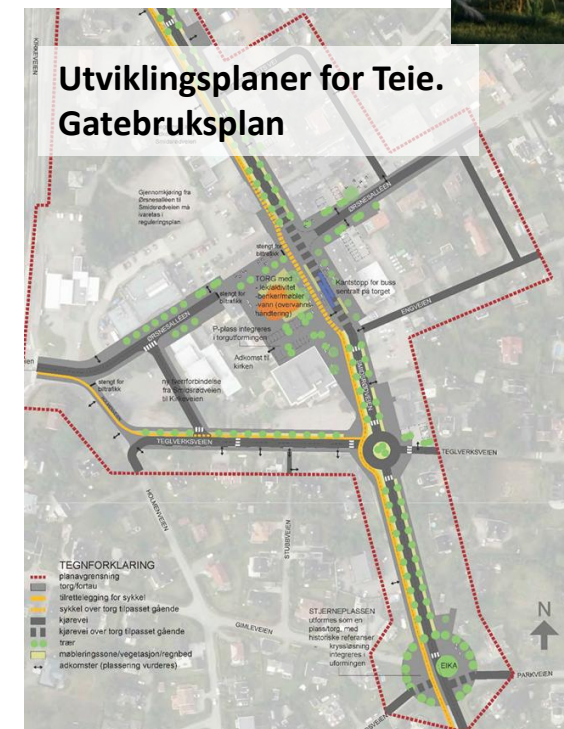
Utviklingsplaner for Teie.
Gatebruksplan

KRAAVEIEN

Smidsrødveien

Gjennomkjøring fra Ørsnesalléen til Smidsrødveien må ivaretas i reguleringsplan

ØRSNESALLEEN

stengt for biltrafikk

TORG med: - levende aktivitet - benker/møbler - vann (overvannshåndtering)

Kantstopp for buss sentralt på torget

stengt for biltrafikk

ØRSNESALLEEN

P-plass integreres i torgutformingen

Adkomst til kirken

ENGVEIEN

stengt for biltrafikk

ny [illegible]forbindelse fra Smidsrødveien til Kirkeveien

TEGLVERKSVEIEN

TEGLVERKSVEIEN

HOLMENVEIEN

STUBBVEIEN

GIMLEVEIEN

TEGNFORKLARING
planavgrensning
torg/fortau
tilrettelegging for sykkel
sykkel over torg tilpasset gående
kjørevei
kjørevei over torg tilpasset gående
trær
møbleringssone/vegetasjon/regnbed
adkomster (plassering vurderes)

STJERNEPLASSEN utformes som en plass/torg, med historiske referanser - kryssløsning integreres i utformingen

N

EIKA

PARKVEIEN